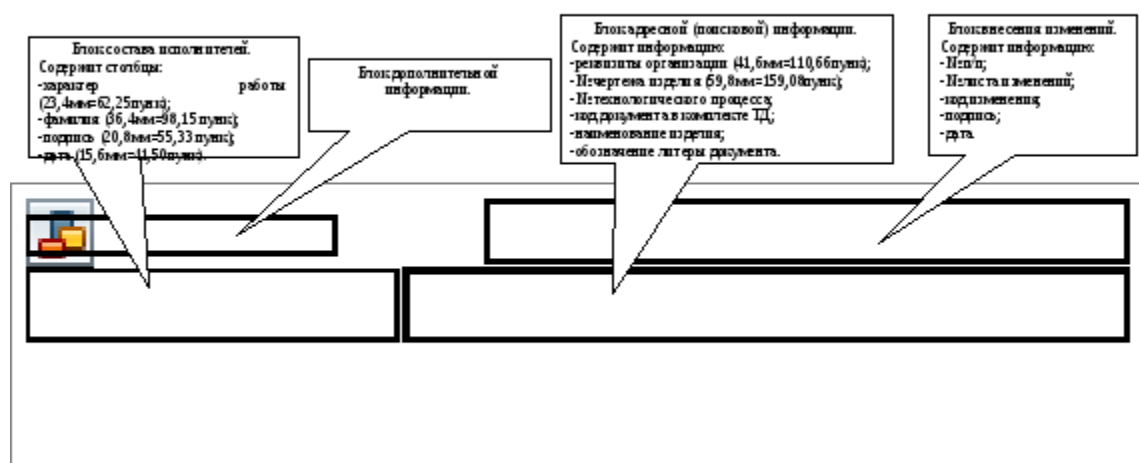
Блок состава исполнителей.
Содержит столбцы:
-характер работы (23,4мм=62,25пункт);
-фамилия (36,4мм=98,15пункт);
-подпись (20,8мм=55,33пункт);
-дата (15,6мм=41,50пункт).

Блок дополнительной информации.

Блок адресной (поисковой) информации.
Содержит информацию:
-реквизиты организации (41,6мм=110,66пункт);
- N чертежа изделия (59,8мм=159,08пункт);
- N технологического процесса;
-код документа в комплекте ТД;
-наименование изделия;
-обозначение литеры документа.

Блок внесения изменений.
Содержит информацию:
- N п/п;
- N листа изменений;
-код изменения;
-подпись;
-дата.